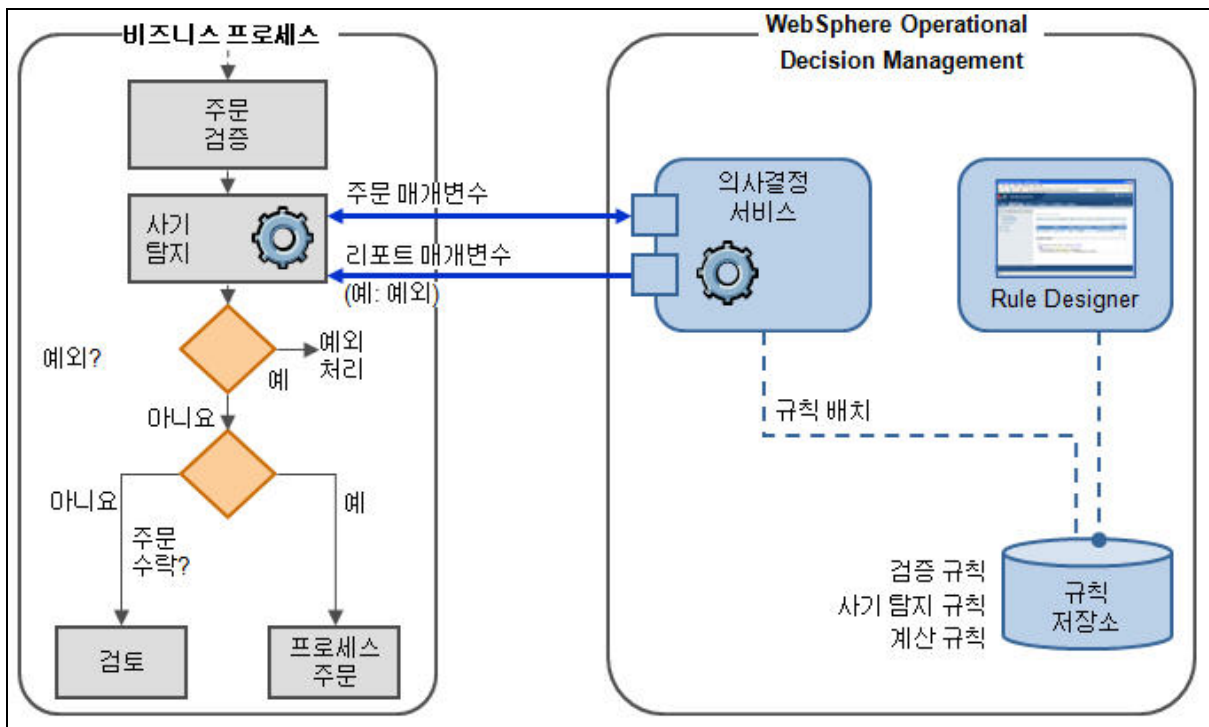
비즈니스 프로세스

주문 검증

사기 탐지

예외?

예외 처리

예

아니요

아니요

주문 수락?

예

검토

프로세스 주문

주문 매개변수

리포트 매개변수 (예: 예외)

WebSphere Operational Decision Management

의사결정 서비스

Rule Designer

규칙 배치

검증 규칙
사기 탐지 규칙
계산 규칙

규칙 저장소